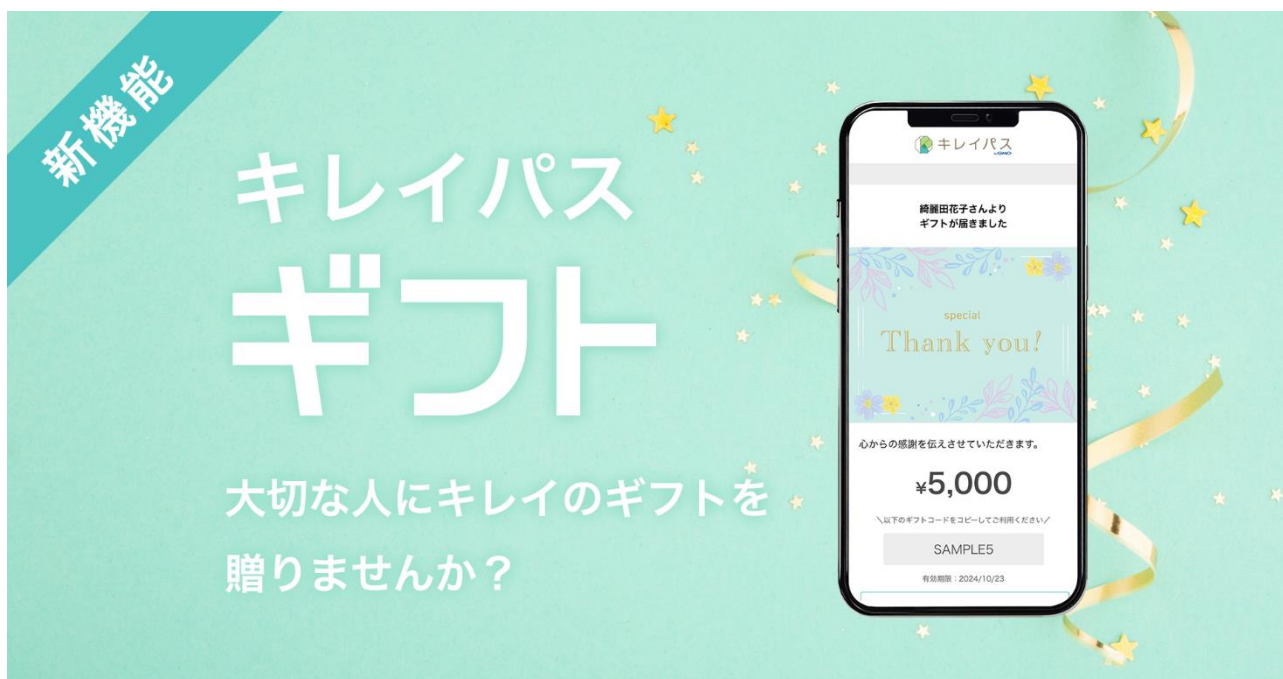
新機能

キレイパス
ギフト

大切な人にキレイのギフトを
贈りませんか？

キレイパス by GMO

綺麗田花子さんより
ギフトが届きました

special
Thank you!

心からの感謝を伝えさせていただきます。

¥5,000

＼以下のギフトコードをコピーしてご利用ください／

SAMPLE5

有効期限：2024/10/23